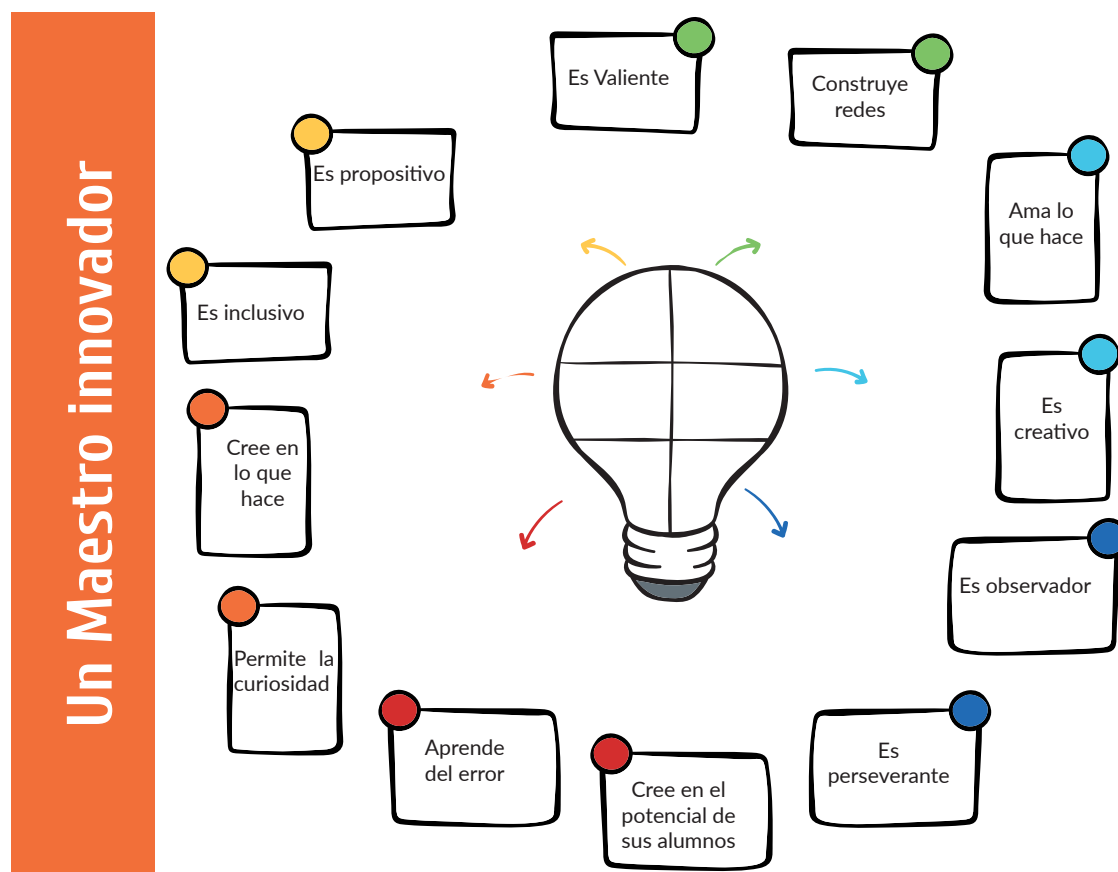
Un Maestro innovador

Es Valiente

Construye redes

Es propositivo

Ama lo que hace

Es inclusivo

Es creativo

Cree en lo que hace

Es observador

Permite la curiosidad

Aprende del error

Cree en el potencial de sus alumnos

Es perseverante